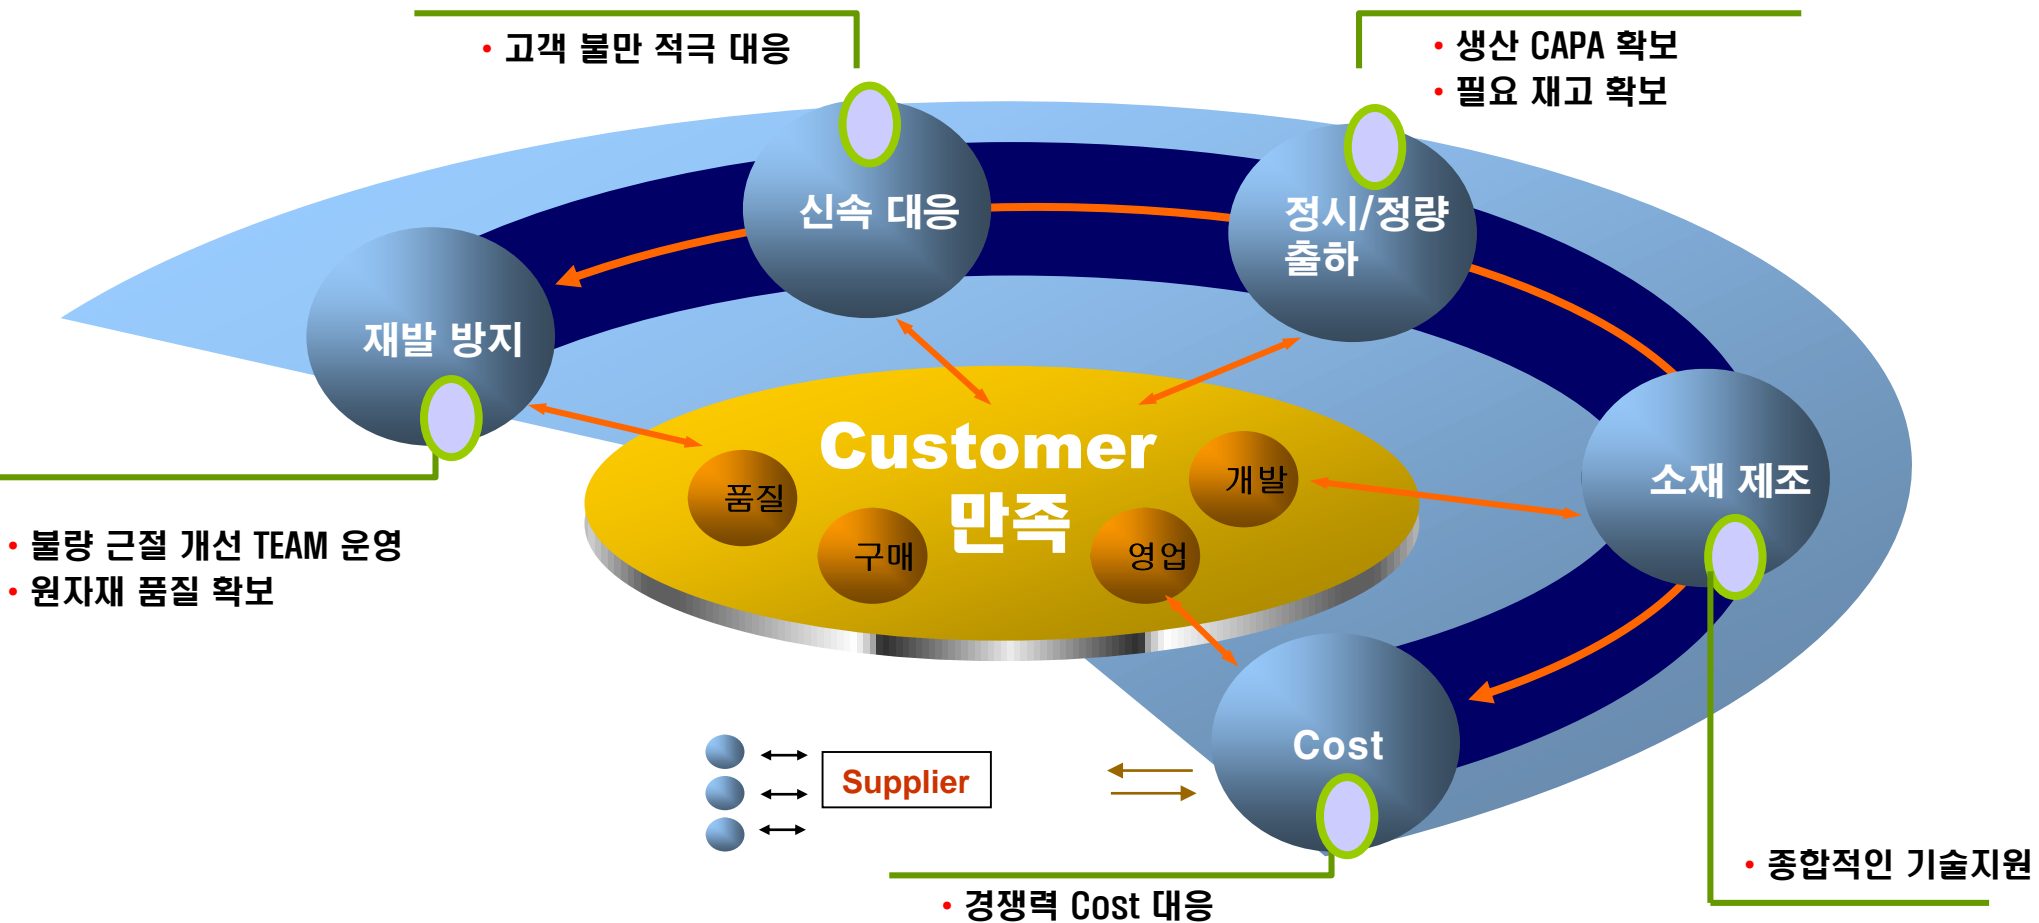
• 고객 불만 적극 대응

• 생산 CAPA 확보
• 필요 재고 확보

신속 대응

정시/정량 출하

재발 방지

소재 제조

Customer 만족

품질

구매

개발

영업

• 불량 근절 개선 TEAM 운영
• 원자재 품질 확보

Cost

Supplier

• 종합적인 기술지원

• 경쟁력 Cost 대응